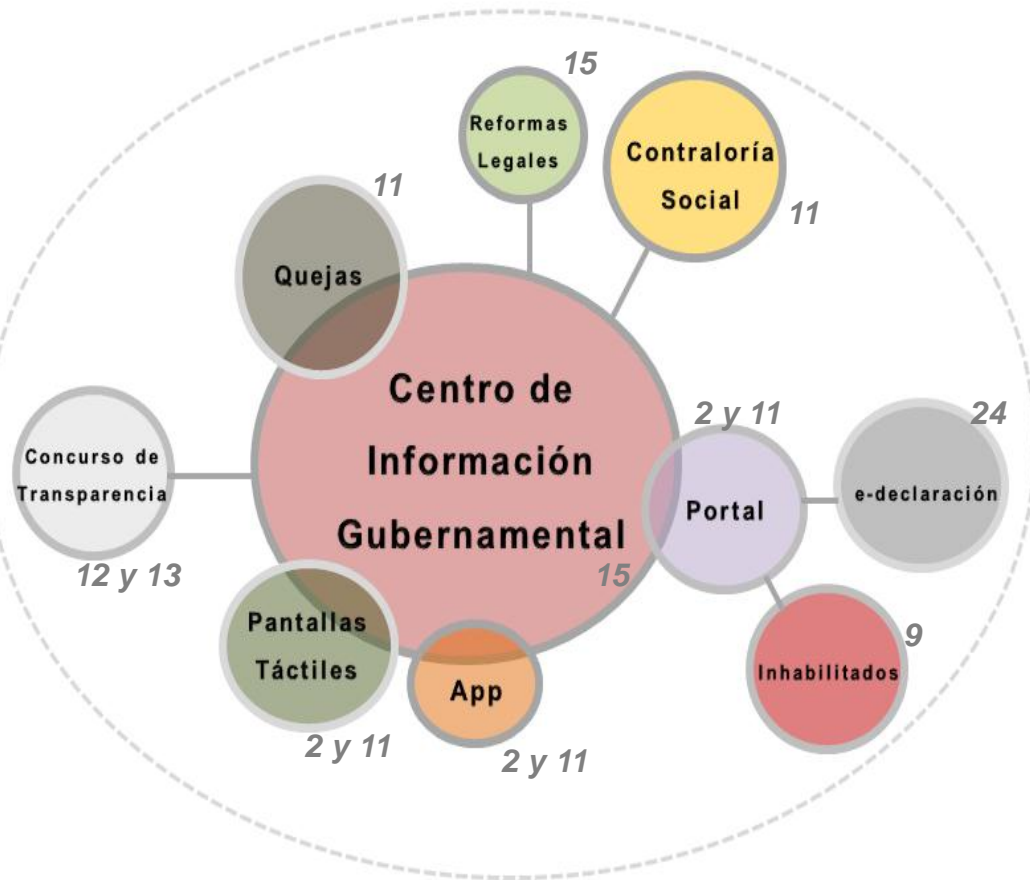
15
Reformas Legales

Contraloría Social
11

11
Quejas

Centro de Información Gubernamental
15

Concurso de Transparencia
12 y 13

2 y 11
Portal

24
e-declaración

9
Inhabilitados

Pantallas Táctiles
2 y 11

App
2 y 11